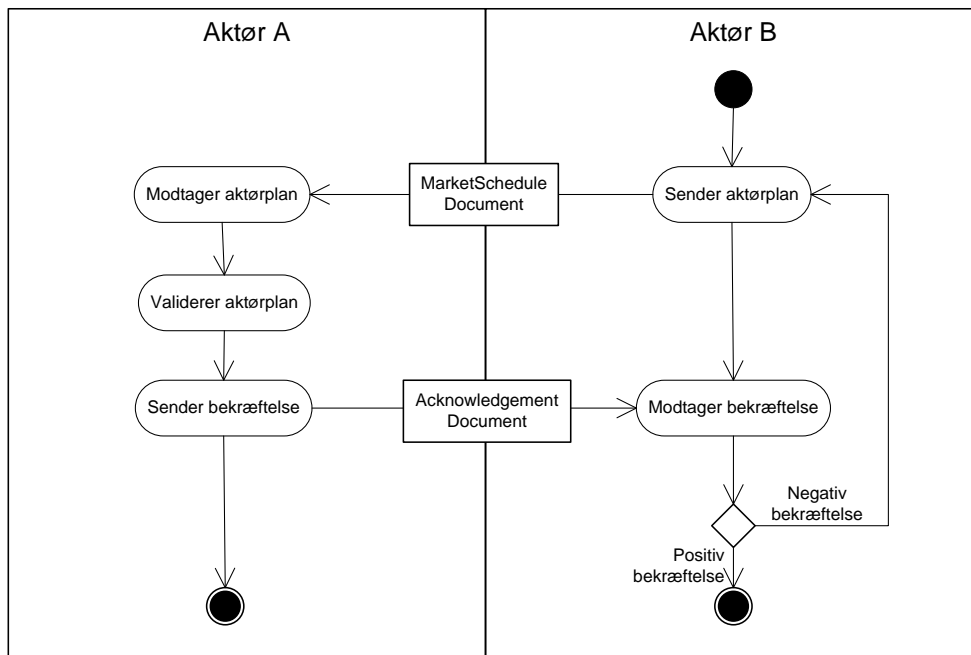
Aktør A

Aktør B

Modtager aktørplan

MarketSchedule Document

Sender aktørplan

Validerer aktørplan

Sender bekræftelse

Acknowledgement Document

Modtager bekræftelse

Negativ bekræftelse

Positiv bekræftelse